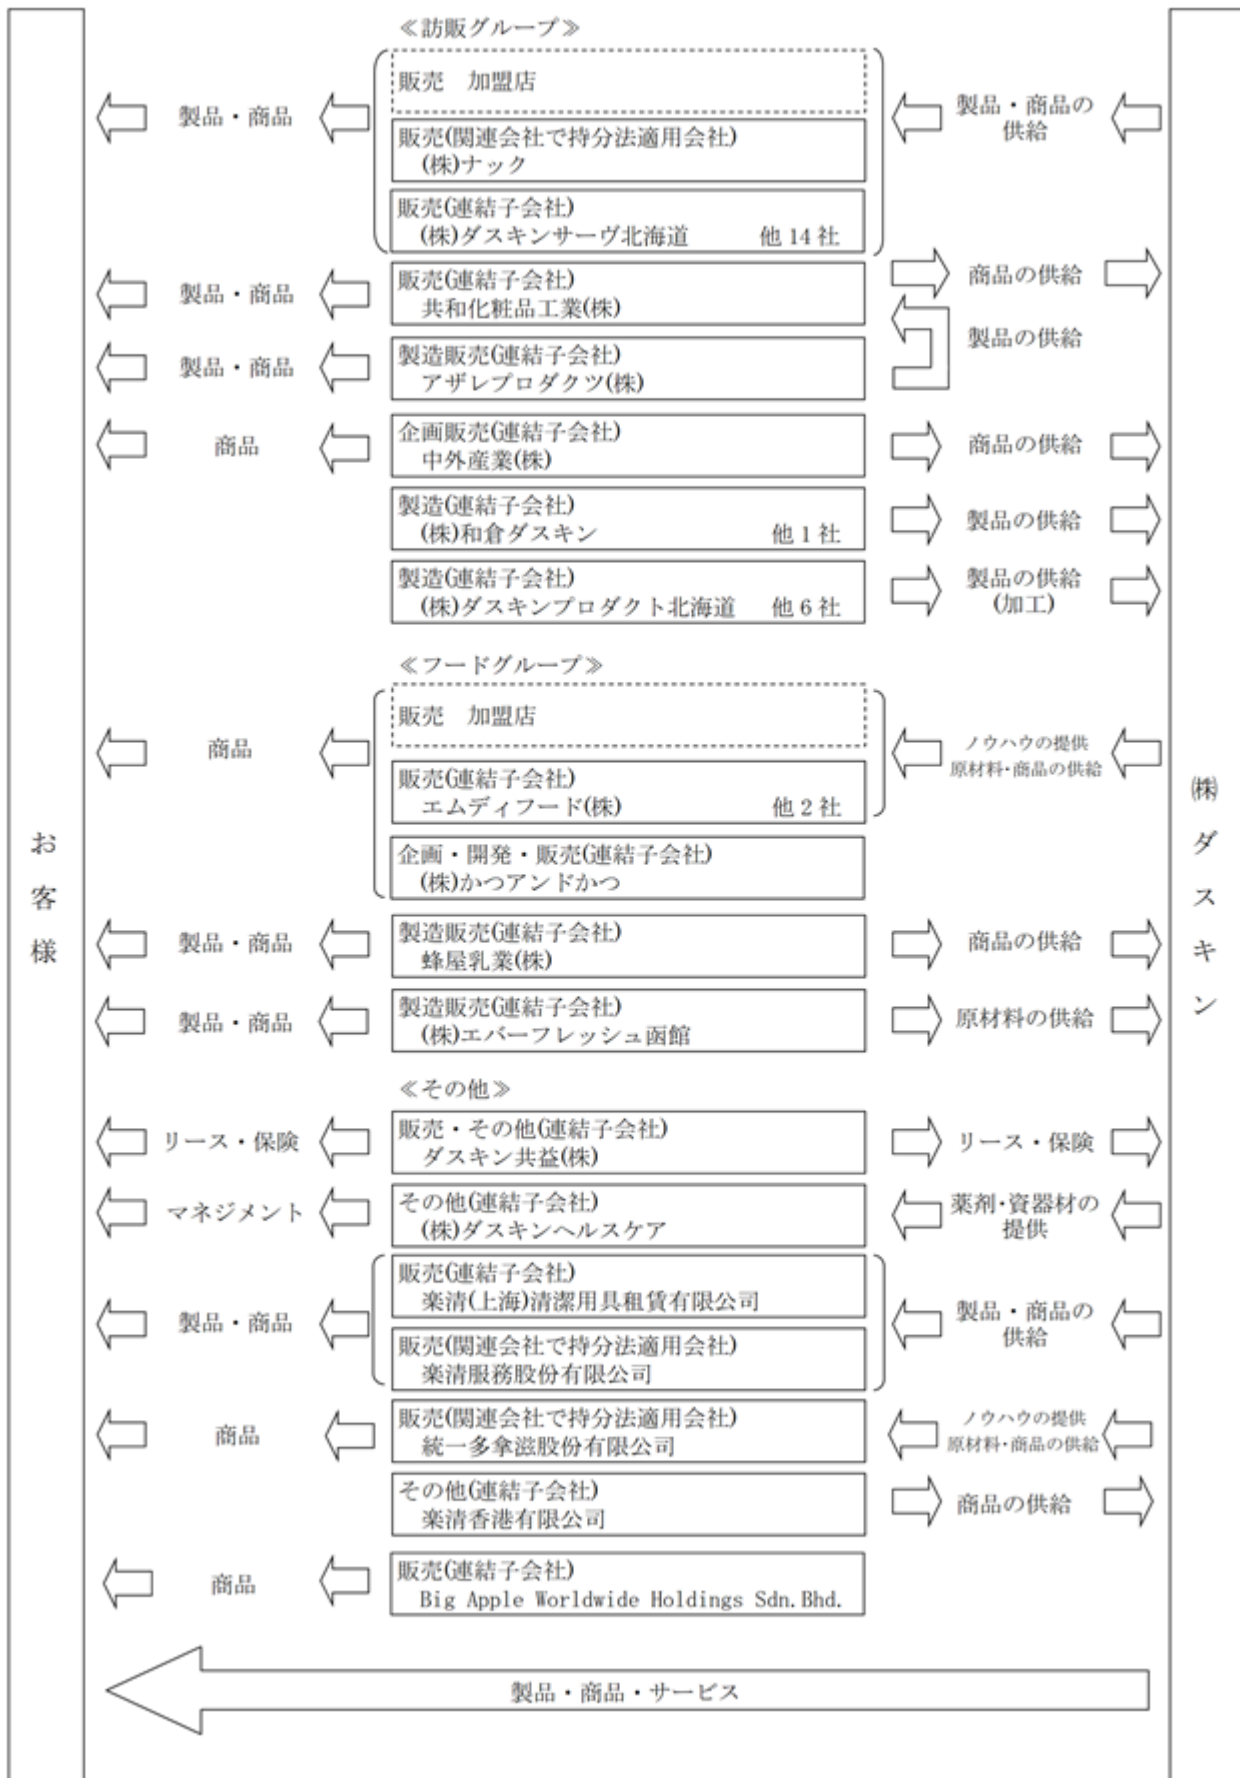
お客様

≪訪販グループ≫

製品・商品

販売　加盟店

販売(関連会社で持分法適用会社)
(株)ナック

販売(連結子会社)
(株)ダスキンサーヴ北海道　他 14 社

製品・商品の供給

製品・商品

販売(連結子会社)
共和化粧品工業(株)

商品の供給

製品の供給

製品・商品

製造販売(連結子会社)
アザレプロダクツ(株)

商品

企画販売(連結子会社)
中外産業(株)

商品の供給

製造(連結子会社)
(株)和倉ダスキン　他 1 社

製品の供給

製造(連結子会社)
(株)ダスキンプロダクト北海道　他 6 社

製品の供給
(加工)

≪フードグループ≫

商品

販売　加盟店

販売(連結子会社)
エムディフード(株)　他 2 社

企画・開発・販売(連結子会社)
(株)かつアンドかつ

ノウハウの提供
原材料・商品の供給

製品・商品

製造販売(連結子会社)
蜂屋乳業(株)

商品の供給

製品・商品

製造販売(連結子会社)
(株)エバーフレッシュ函館

原材料の供給

≪その他≫

リース・保険

販売・その他(連結子会社)
ダスキン共益(株)

リース・保険

マネジメント

その他(連結子会社)
(株)ダスキンヘルスケア

薬剤・資器材の提供

製品・商品

販売(連結子会社)
楽清(上海)清潔用具租賃有限公司

販売(関連会社で持分法適用会社)
楽清服務股份有限公司

製品・商品の供給

商品

販売(関連会社で持分法適用会社)
統一多拿滋股份有限公司

ノウハウの提供
原材料・商品の供給

その他(連結子会社)
楽清香港有限公司

商品の供給

商品

販売(連結子会社)
Big Apple Worldwide Holdings Sdn.Bhd.

製品・商品・サービス

(株)ダスキン